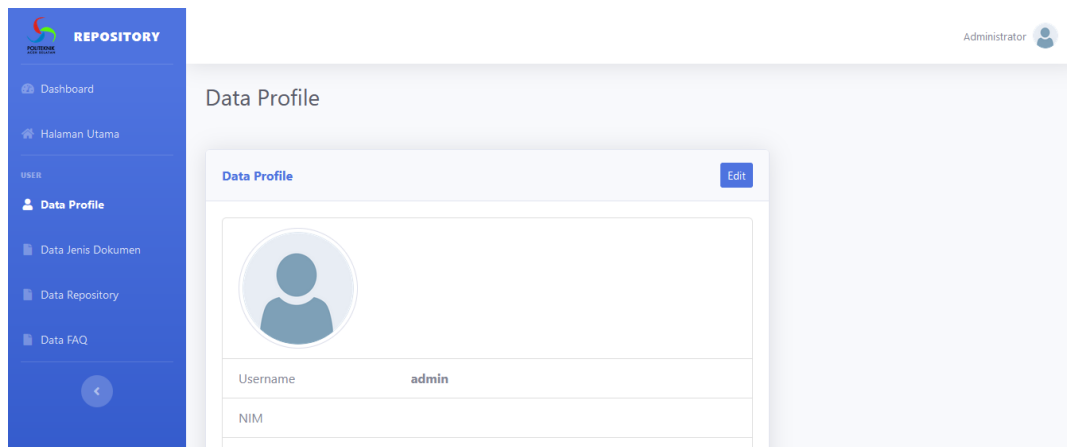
POLITEKNIK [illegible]

REPOSITORY

Dashboard

Halaman Utama

USER

Data Profile

Data Jenis Dokumen

Data Repository

Data FAQ

<

Administrator

Data Profile

Data Profile

Edit

| Username | admin |
|---|---|
| NIM | |